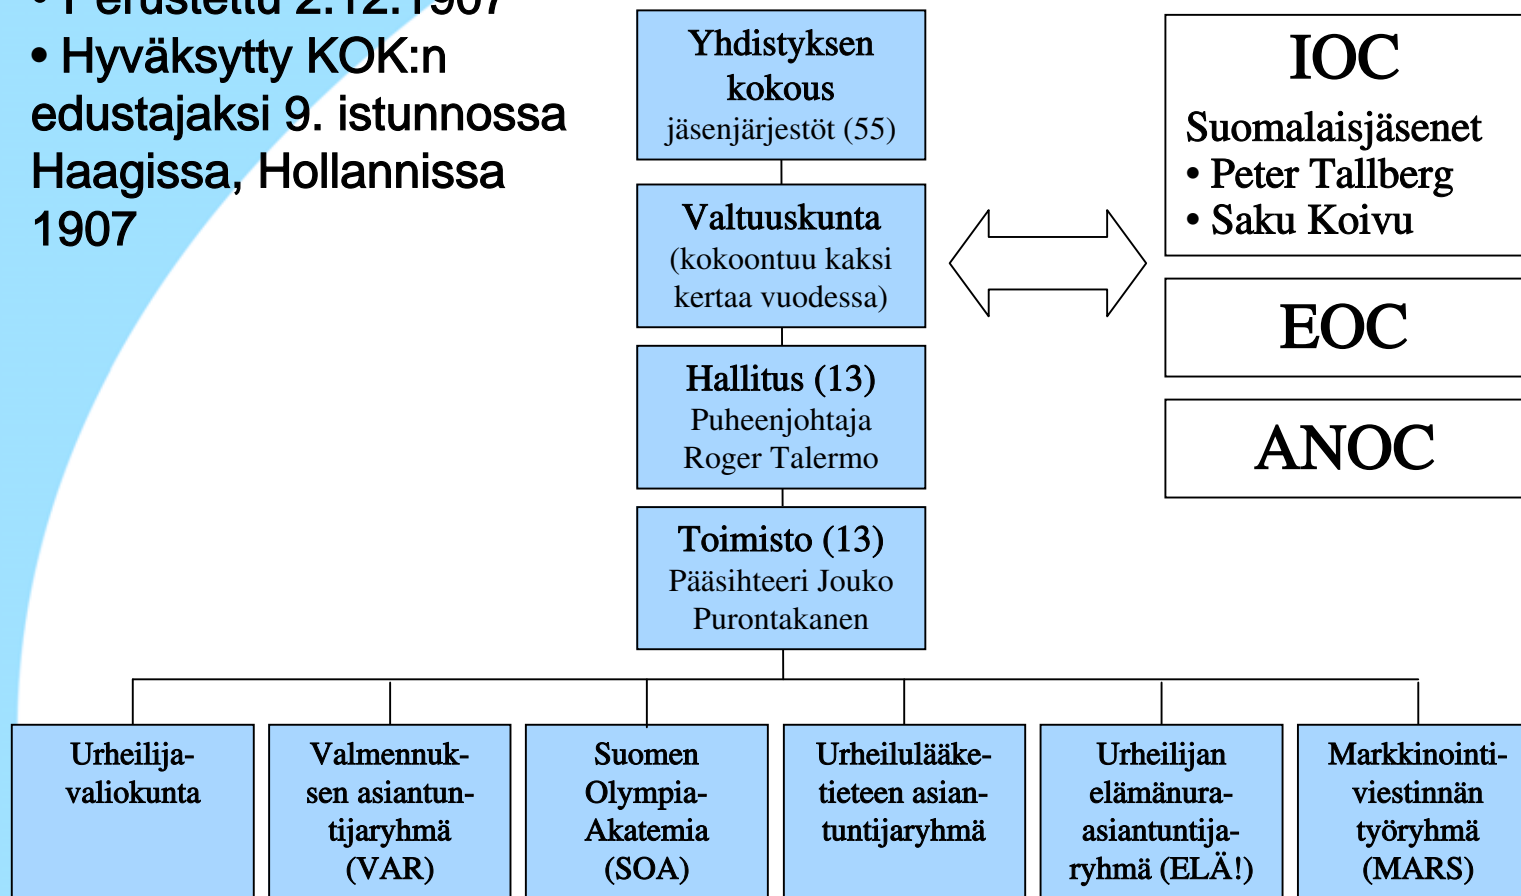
• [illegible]

• Hyväksytty KOK:n edustajaksi 9. istunnossa Haagissa, Hollannissa 1907

Yhdistyksen kokous
jäsenjärjestöt (55)

Valtuuskunta
(kokoontuu kaksi kertaa vuodessa)

Hallitus (13)
Puheenjohtaja Roger Talermo

Toimisto (13)
Pääsihteeri Jouko Purontakanen

IOC
Suomalaisjäsenet
• Peter Tallberg
• Saku Koivu

EOC

ANOC

Urheilijavaliokunta

Valmennuksen asiantuntijaryhmä (VAR)

Suomen Olympia-Akatemia (SOA)

Urheilulääketieteen asiantuntijaryhmä

Urheilijan elämänura-asiantuntijaryhmä (ELÄ!)

Markkinointiviestinnän työryhmä (MARS)